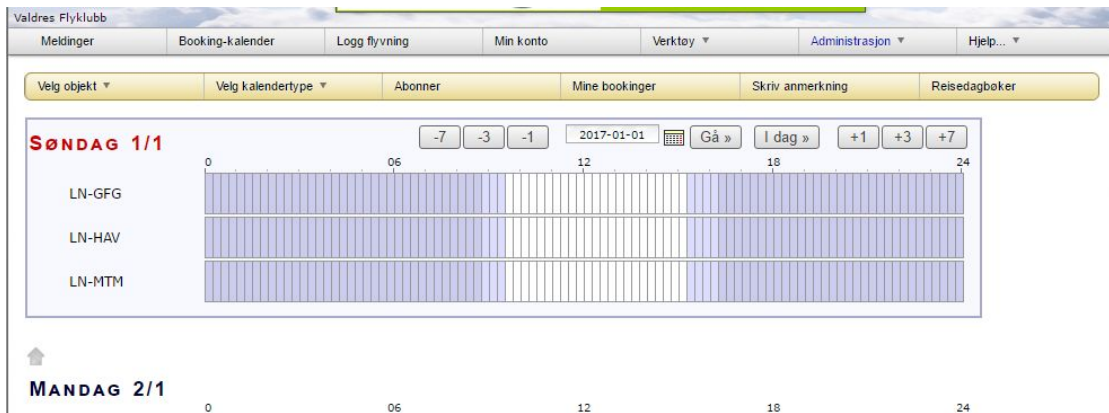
Valdres Flyklubb

Meldinger | Booking-kalender | Logg flyvning | Min konto | Verktøy ▼ | Administrasjon ▼ | Hjelp... ▼

Velg objekt ▼ | Velg kalendertype ▼ | Abonner | Mine bookinger | Skriv anmerkning | Reisedagbøker

SØNDAG 1/1

-7 -3 -1 2017-01-01 Gå » I dag » +1 +3 +7

0 06 12 18 24

LN-GFG

LN-HAV

LN-MTM

MANDAG 2/1

0 06 12 18 24